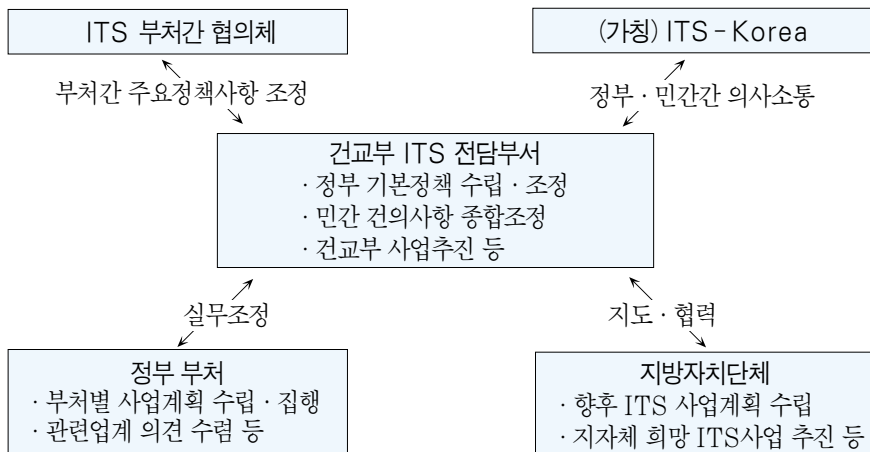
ITS 부처간 협의체

(가칭) ITS - Korea

부처간 주요정책사항 조정

정부 · 민간간 의사소통

건교부 ITS 전담부서
· 정부 기본정책 수립 · 조정
· 민간 건의사항 종합조정
· 건교부 사업추진 등

실무조정

지도 · 협력

정부 부처
· 부처별 사업계획 수립 · 집행
· 관련업계 의견 수렴 등

지방자치단체
· 향후 ITS 사업계획 수립
· 지자체 희망 ITS사업 추진 등